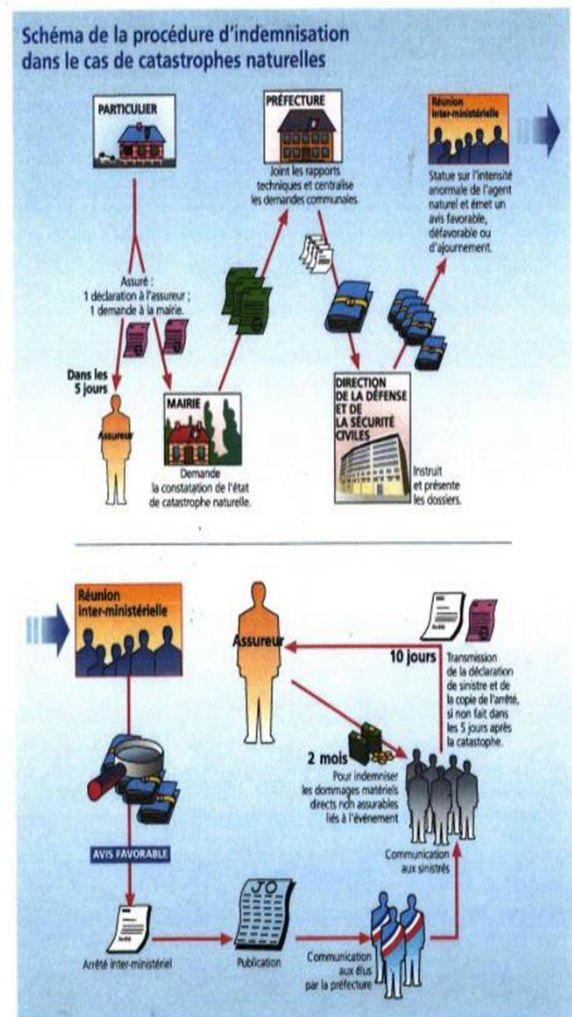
Schéma de la procédure d'indemnisation dans le cas de catastrophes naturelles

PARTICULIER

PRÉFECTURE

Joint les rapports techniques et centralise les demandes communales.

Réunion inter-ministérielle

Statue sur l'intensité anormale de l'agent naturel et émet un avis favorable, défavorable ou d'ajournement.

Assuré :
1 déclaration à l'assureur ;
1 demande à la mairie.

Dans les 5 jours

Assureur

MAIRIE

Demande la constatation de l'état de catastrophe naturelle.

DIRECTION DE LA DÉFENSE ET DE LA SÉCURITÉ CIVILES

Instruit et présente les dossiers.

Réunion inter-ministérielle

Assureur

10 jours

Transmission de la déclaration de sinistre et de la copie de l'arrêté, si non fait dans les 5 jours après la catastophe.

2 mois

Pour indemniser les dommages matériels directs non assurables liés à l'événement

AVIS FAVORABLE

Communication aux sinistrés

JO

Arrêté inter-ministériel

Publication

Communication aux élus par la préfecture